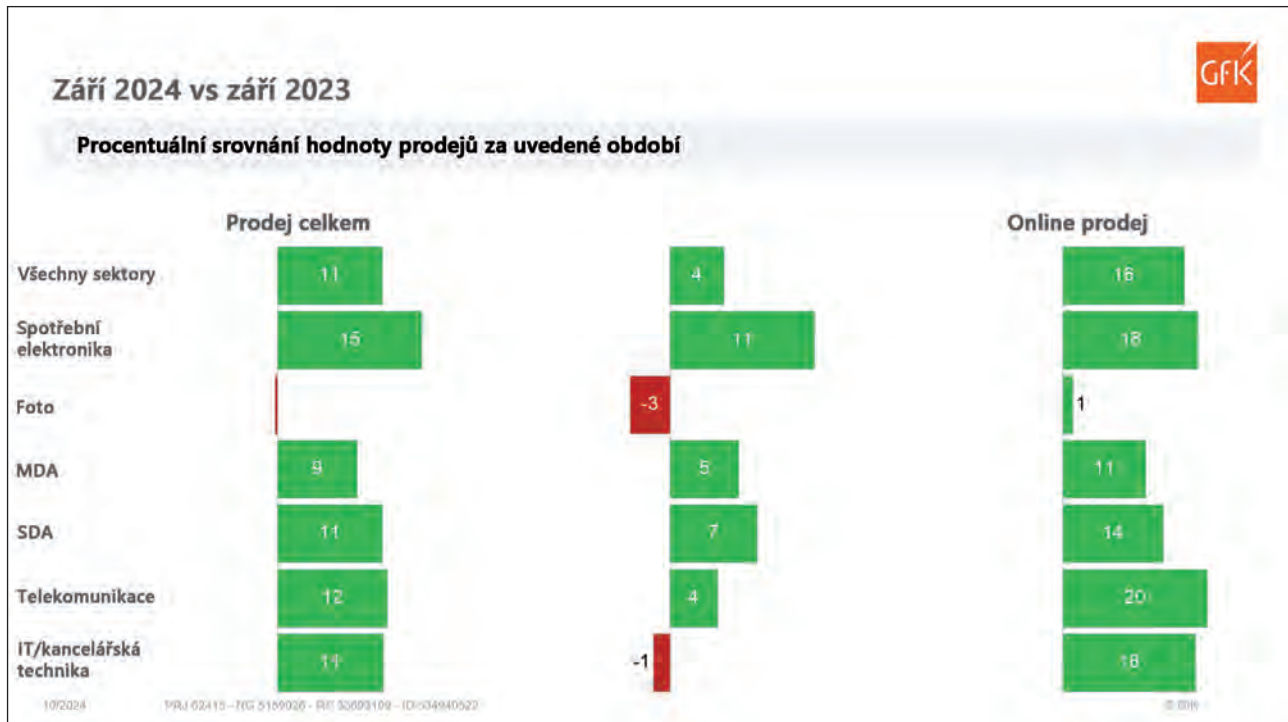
Září 2024 vs září 2023

GfK

Procentuální srovnání hodnoty prodejů za uvedené období

Prodej celkem

Online prodej

Všechny sektory
11
4
16

Spotřební elektronika
15
11
18

Foto
-3
1

MDA
9
5
11

SDA
11
7
14

Telekomunikace
12
4
20

IT/kancelářská technika
11
-1
18

10/2024 PRJ 62415 - NG 5169026 - RF 32693109 - ID 34940522 © GfK